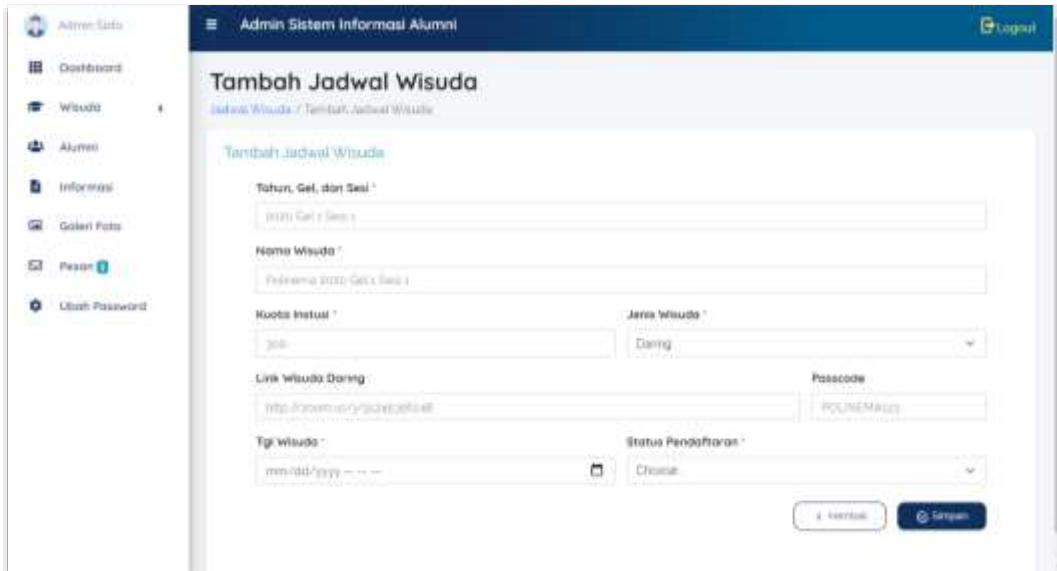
Admin Sido

Dashboard

Wisuda

Alumni

Informasi

Galeri Foto

Pesan

Ubah Password

Admin Sistem Informasi Alumni

Logout

Tambah Jadwal Wisuda

Jadwal Wisuda / Tambah Jadwal Wisuda

Tambah Jadwal Wisuda

Tahun, Gel, dan Sesi *

2020 Gel I Sesi 1

Nama Wisuda *

Polinema 2020 Gel I Sesi 1

Kuota Instusi *

300

Jenis Wisuda *

Daring

Link Wisuda Daring

http://zoom.us/j/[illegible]

Passcode

POLINEMA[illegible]

Tgl Wisuda *

mm/dd/yyyy -- -- --

Status Pendaftaran *

Choose

Kembali

Simpan